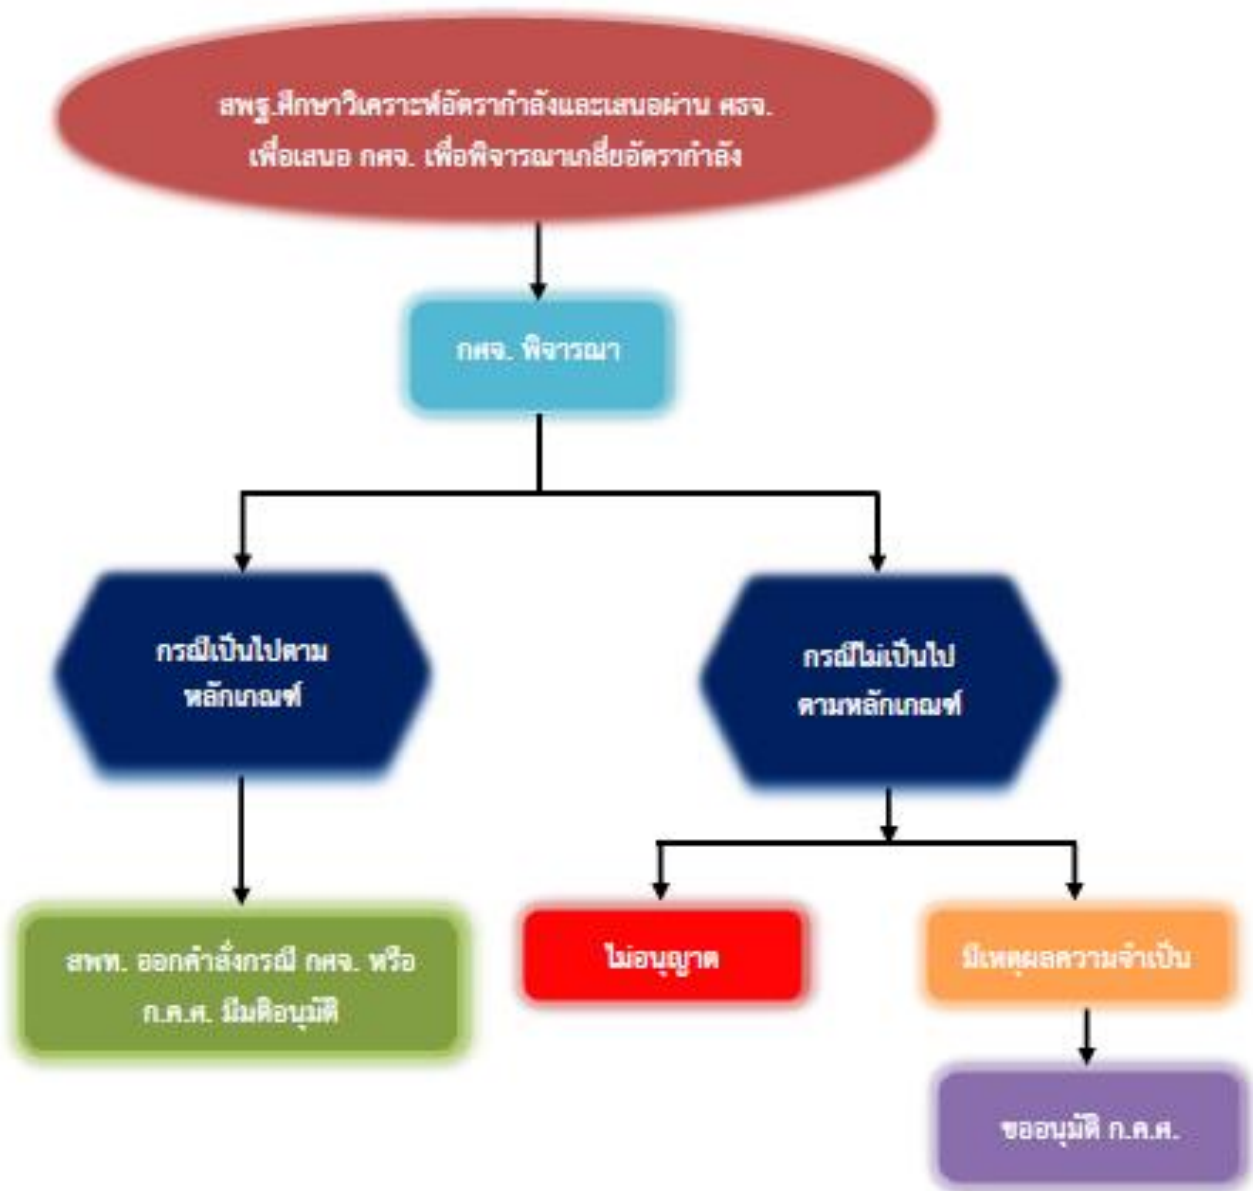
สพฐ.ศึกษาวิเคราะห์อัตรากำลังและเสนอผ่าน ศธจ. เพื่อเสนอ กศจ. เพื่อพิจารณาเกลี่ยอัตรากำลัง

กศจ. พิจารณา

กรณีเป็นไปตามหลักเกณฑ์

กรณีไม่เป็นไปตามหลักเกณฑ์

สพท. ออกคำสั่งกรณี กศจ. หรือ ก.ค.ศ. มีมติอนุมัติ

ไม่อนุญาต

มีเหตุผลความจำเป็น

ขออนุมัติ ก.ค.ศ.